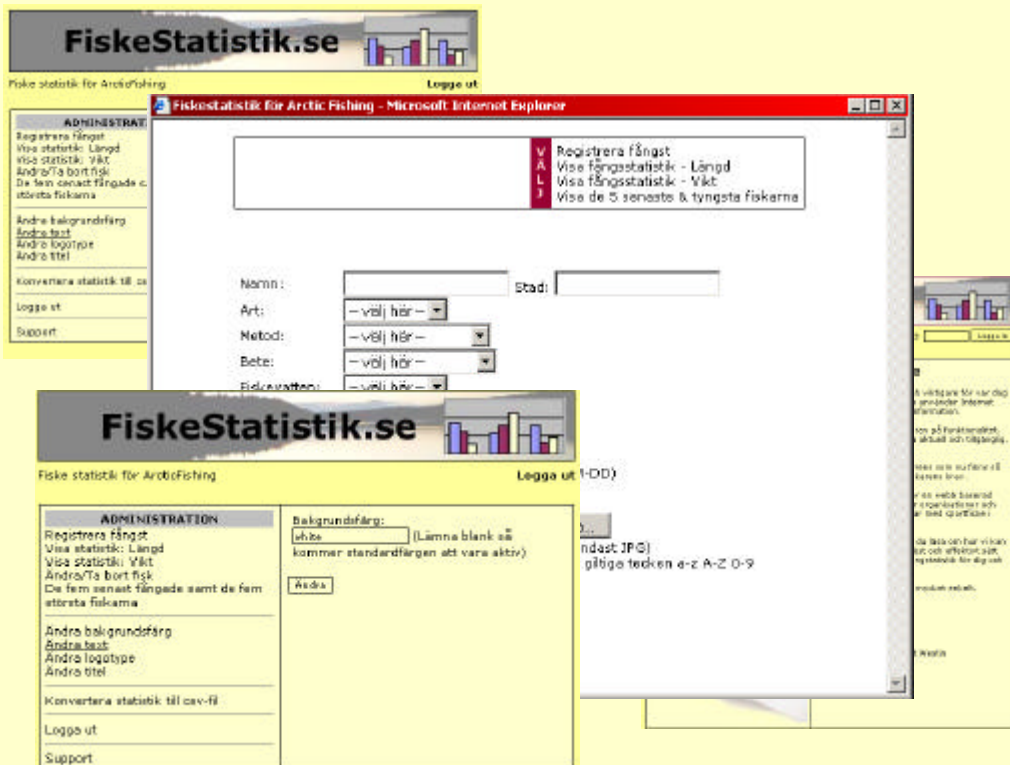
FiskeStatistik.se

Fiske statistik för ArcticFishing

Logga ut

ADMINISTRAT
Registrera fångst
Visa statistik: Längd
Visa statistik: Vikt
Ändra/Ta bort fisk
De fem senast fångade c
största fiskarna

Ändra bakgrundsfärg
Ändra text
Ändra logotype
Ändra titel

Konvertera statistik till c

Logga ut

Support

Fiskestatistik för Arctic Fishing - Microsoft Internet Explorer

VÄLJ
Registrera fångst
Visa fångsstatistik - Längd
Visa fångsstatistik - Vikt
Visa de 5 senaste & tyngsta fiskarna

Namn:
Stad:
Art: -- välj här --
Metod: -- välj här --
Bete: -- välj här --
Fiskevatten: -- välj här --

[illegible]-DD)

ndast JPG)
giltiga tecken a-z A-Z 0-9

FiskeStatistik.se

Fiske statistik för ArcticFishing

Logga ut

ADMINISTRATION
Registrera fångst
Visa statistik: Längd
Visa statistik: Vikt
Ändra/Ta bort fisk
De fem senast fångade samt de fem största fiskarna

Ändra bakgrundsfärg
Ändra text
Ändra logotype
Ändra titel

Konvertera statistik till csv-fil

Logga ut

Support

Bakgrundsfärg:
white (Lämna blank så kommer standardfärgen att vara aktiv)

Ändra

Logga in

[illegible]